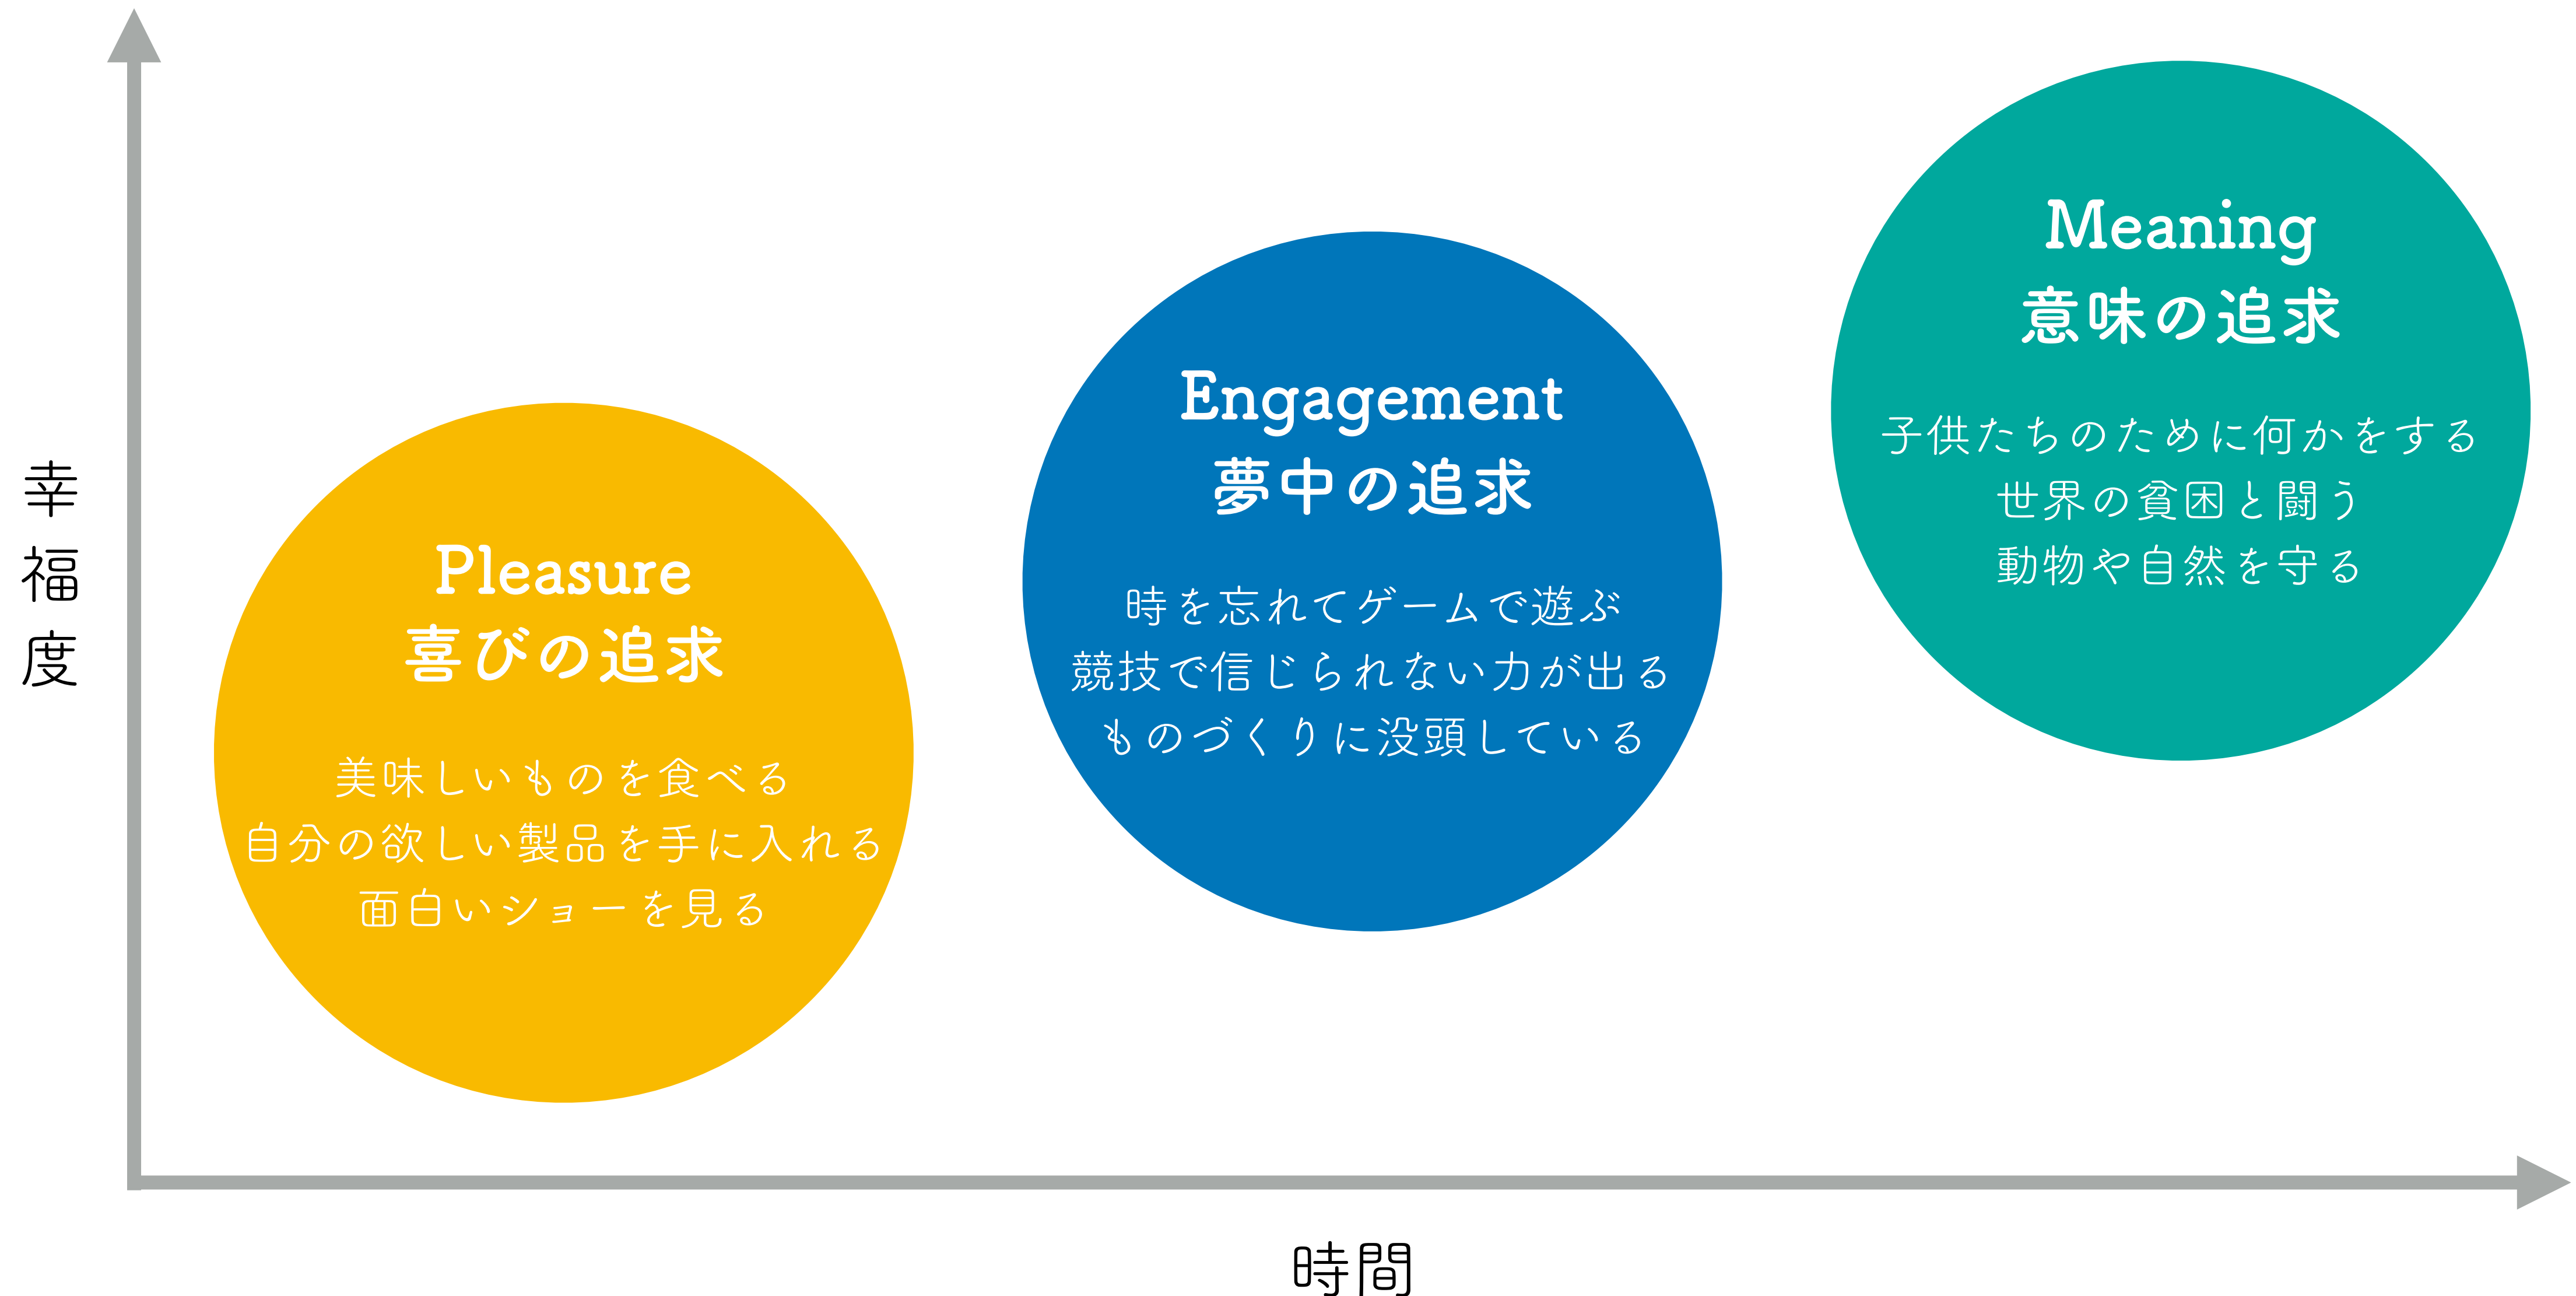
幸福度

Pleasure
喜びの追求

美味しいものを食べる
自分の欲しい製品を手に入れる
面白いショーを見る

Engagement
夢中の追求

時を忘れてゲームで遊ぶ
競技で信じられない力が出る
ものづくりに没頭している

Meaning
意味の追求

子供たちのために何かをする
世界の貧困と闘う
動物や自然を守る

時間